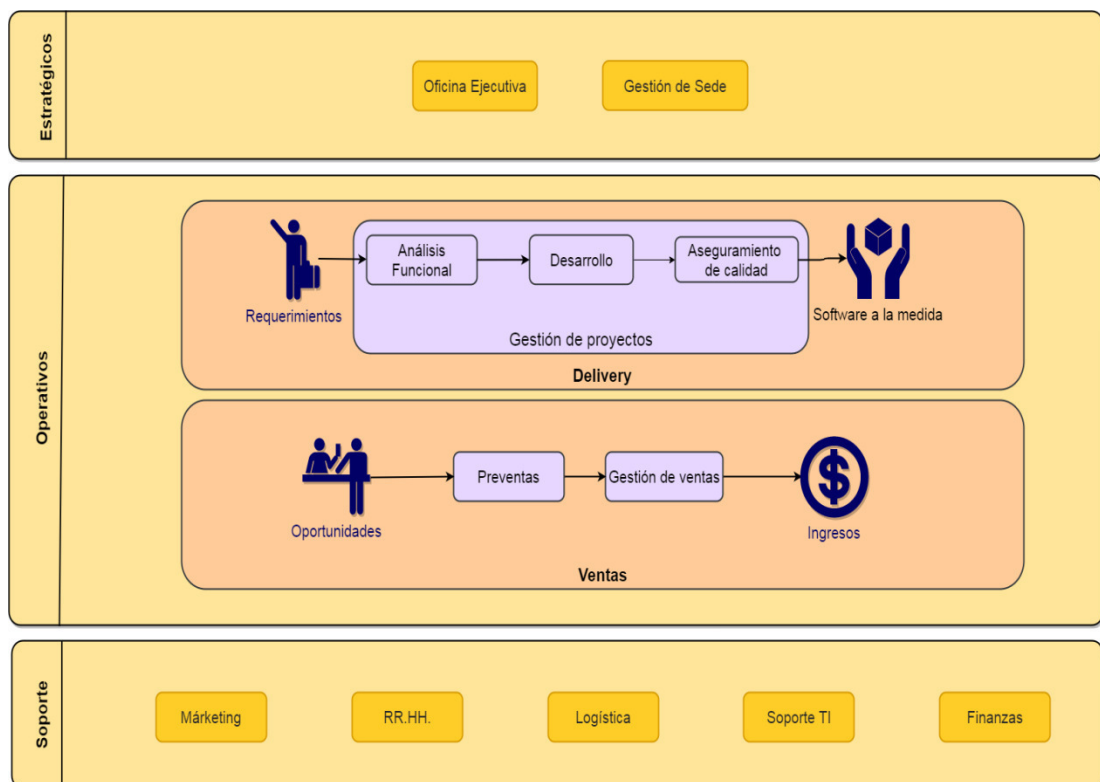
Estratégicos

Oficina Ejecutiva

Gestión de Sede

Operativos

Requerimientos

Análisis Funcional

Desarrollo

Aseguramiento de calidad

Software a la medida

Gestión de proyectos

Delivery

Oportunidades

Preventas

Gestión de ventas

Ingresos

Ventas

Soporte

Márketing

RR.HH.

Logística

Soporte TI

Finanzas